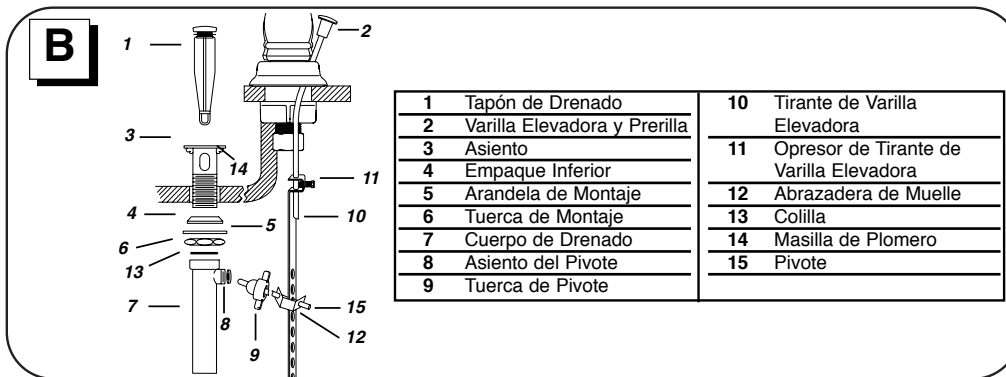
B

1
2
3
14
11
4
5
10
6
13
7
8
15
9
12

| | | | |
|---|---|---|---|
| 1 | Tapón de Drenado | 10 | Tirante de Varilla Elevadora |
| 2 | Varilla Elevadora y Prerilla | | |
| 3 | Asiento | 11 | Opresor de Tirante de Varilla Elevadora |
| 4 | Empaque Inferior | | |
| 5 | Arandela de Montaje | 12 | Abrazadera de Muelle |
| 6 | Tuerca de Montaje | 13 | Colilla |
| 7 | Cuerpo de Drenado | 14 | Masilla de Plomero |
| 8 | Asiento del Pivote | 15 | Pivote |
| 9 | Tuerca de Pivote | | |